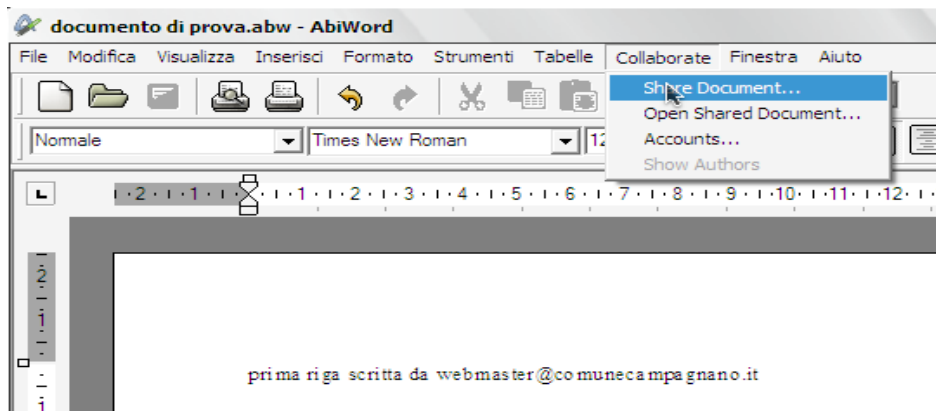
documento di prova.abw - AbiWord

File Modifica Visualizza Inserisci Formato Strumenti Tabelle Collaborate Finestra Aiuto

Share Document...
Open Shared Document...
Accounts...
Show Authors

Normale
Times New Roman
12

2 1 1 2 3 4 5 6 7 8 9 10 11 12

2
1
1

prima riga scritta da webmaster@comunecampagnano.it